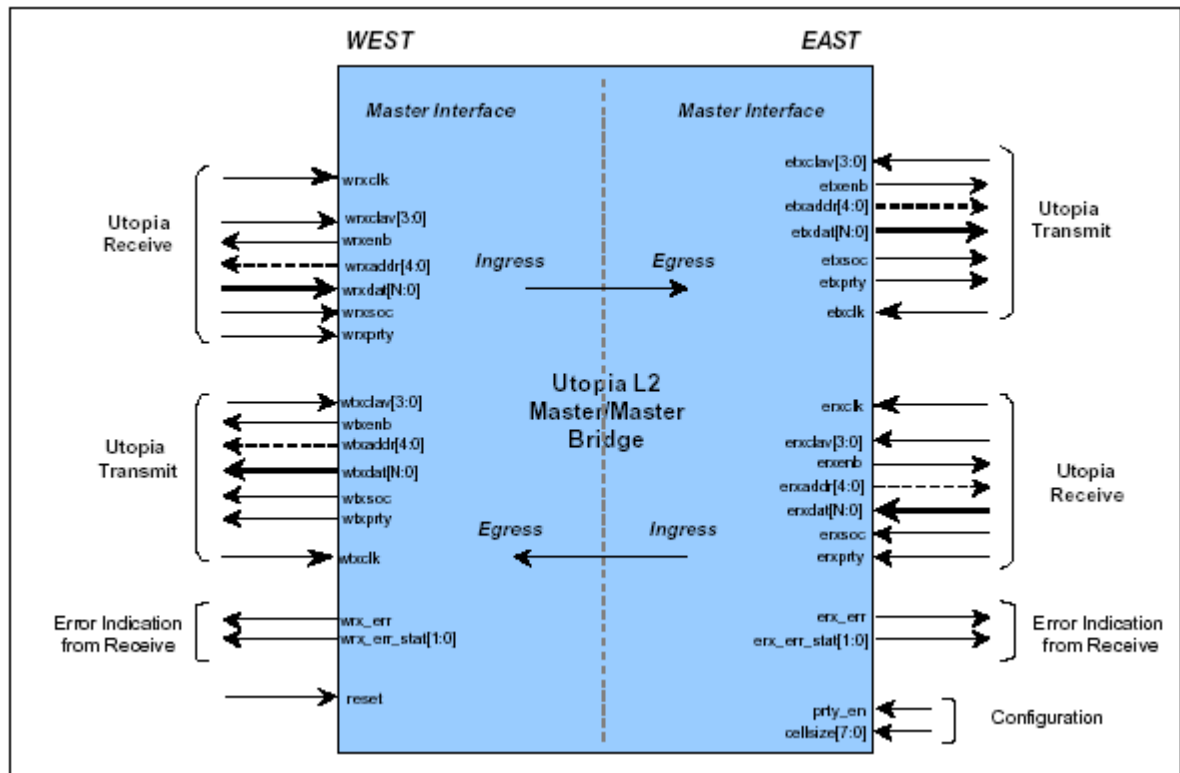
WEST

EAST

Master Interface

Master Interface

Utopia Receive

wrxclk
wrxclav[3:0]
wrxenb
wrxaddr[4:0]
wrxdat[N:0]
wrxsoc
wrxprty

etxclav[3:0]
etxenb
etxaddr[4:0]
etxdat[N:0]
etxsoc
etxprty
etxclk

Utopia Transmit

Ingress

Egress

Utopia L2 Master/Master Bridge

Utopia Transmit

wtxclav[3:0]
wtxenb
wtxaddr[4:0]
wtxdat[N:0]
wtxsoc
wtxprty
wtxclk

erxclk
erxclav[3:0]
erxenb
erxaddr[4:0]
erxdat[N:0]
erxsoc
erxprty

Utopia Receive

Egress

Ingress

Error Indication from Receive

wrx_err
wrx_err_stat[1:0]

erx_err
erx_err_stat[1:0]

Error Indication from Receive

reset

prty_en
cellsize[7:0]

Configuration